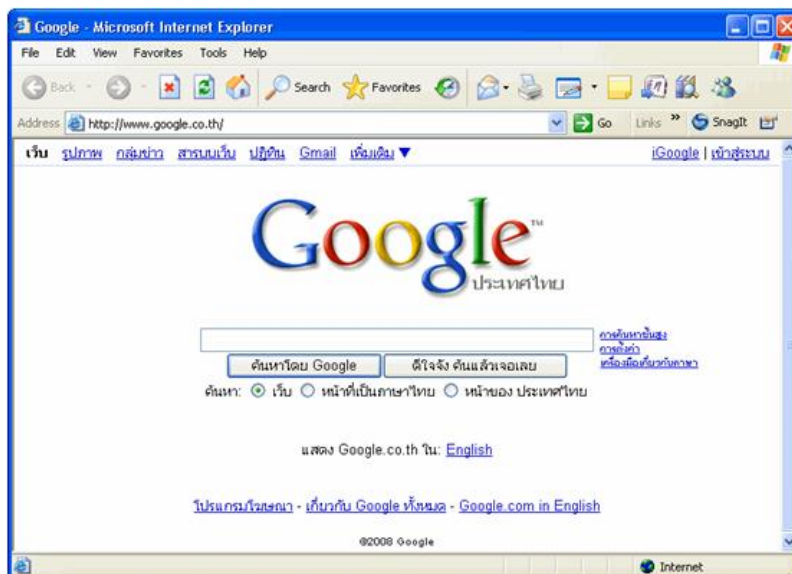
Google - Microsoft Internet Explorer

File Edit View Favorites Tools Help

Back Search Favorites

Address http://www.google.co.th/ Go Links » SnagIt

เว็บ รูปภาพ กลุ่มข่าว สารบบเว็บ ปฏิทิน Gmail เพิ่มเติม ▼

iGoogle | เข้าสู่ระบบ

Google™
ประเทศไทย

การค้นหาขั้นสูง
การตั้งค่า
เครื่องมือเกี่ยวกับภาษา

ค้นหาโดย Google | ดีใจจัง ค้นแล้วเจอเลย

ค้นหา: ⦿ เว็บ ○ หน้าที่เป็นภาษาไทย ○ หน้าของ ประเทศไทย

แสดง Google.co.th ใน: English

โปรแกรมโฆษณา - เกี่ยวกับ Google ทั้งหมด - Google.com in English

©2008 Google

Internet